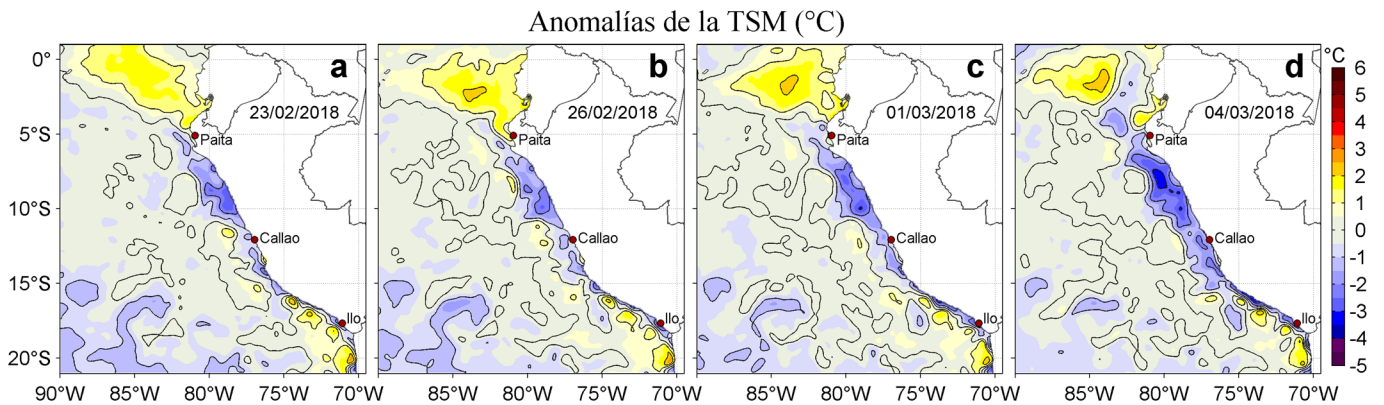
Anomalías de la TSM (°C)

0°
5°S
10°S
15°S
20°S

a
23/02/2018
Paita
Callao
Ilo

b
26/02/2018
Paita
Callao
Ilo

c
01/03/2018
Paita
Callao
Ilo

d
04/03/2018
Paita
Callao
Ilo

90°W 85°W 80°W 75°W 70°W
85°W 80°W 75°W 70°W
85°W 80°W 75°W 70°W
85°W 80°W 75°W 70°W

°C
6
5
4
3
2
1
0
-1
-2
-3
-4
-5